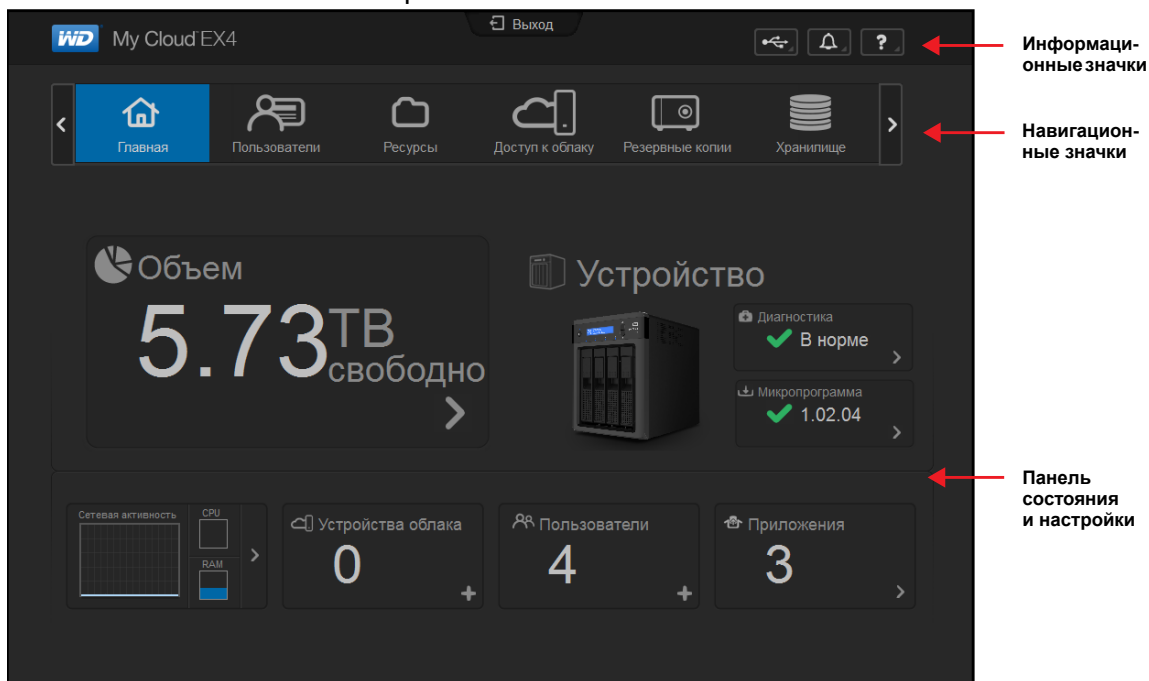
WD My Cloud EX4

Выход

?

Информационные значки

Главная
Пользователи
Ресурсы
Доступ к облаку
Резервные копии
Хранилище

Навигационные значки

Объем
5.73TB свободно

Устройство

Диагностика
В норме

Микропрограмма
1.02.04

Панель состояния и настройки

Сетевая активность
CPU
RAM

Устройства облака
0

Пользователи
4

Приложения
3